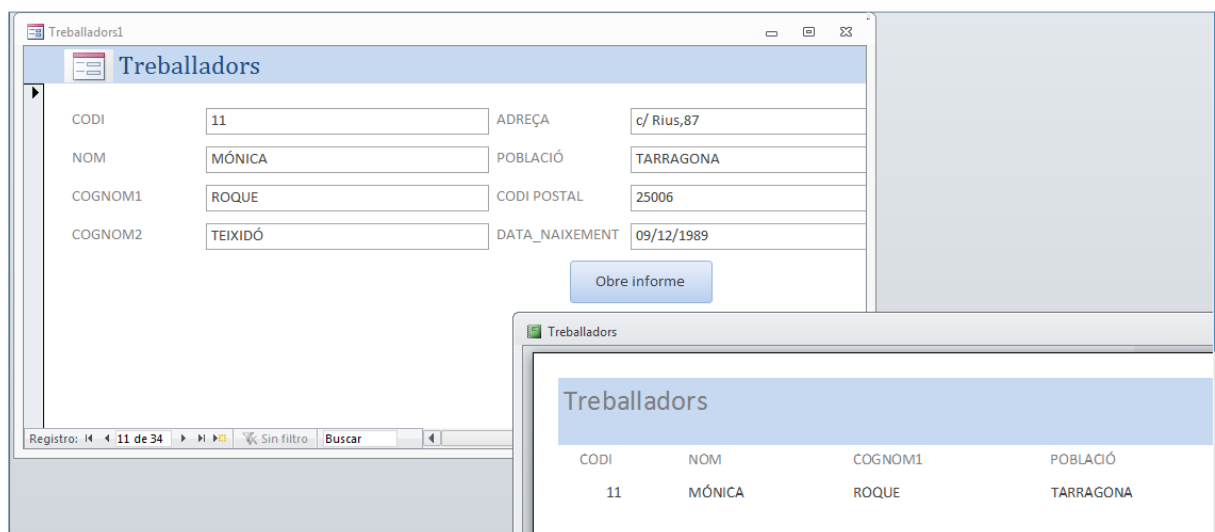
Treballadors1

Treballadors

CODI 11
NOM MÓNICA
COGNOM1 ROQUE
COGNOM2 TEIXIDÓ
ADREÇA c/ Rius,87
POBLACIÓ TARRAGONA
CODI POSTAL 25006
DATA_NAIXEMENT 09/12/1989

Obre informe

Registro: 11 de 34 Sin filtro Buscar

Treballadors

Treballadors

| CODI | NOM | COGNOM1 | POBLACIÓ |
|---|---|---|---|
| 11 | MÓNICA | ROQUE | TARRAGONA |